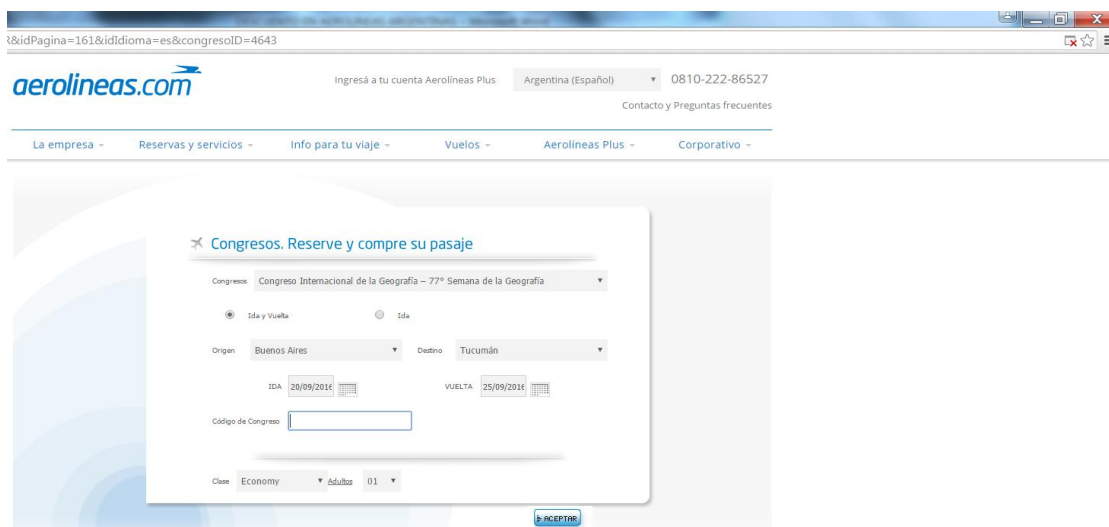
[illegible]

&idPagina=161&idIdioma=es&congresoID=4643

aerolineas.com

Ingresá a tu cuenta Aerolíneas Plus

Argentina (Español)

0810-222-86527

Contacto y Preguntas frecuentes

La empresa

Reservas y servicios

Info para tu viaje

Vuelos

Aerolíneas Plus

Corporativo

Congresos. Reserve y compre su pasaje

Congresos Congreso Internacional de la Geografía – 77° Semana de la Geografía

Ida y Vuelta

Ida

Origen Buenos Aires

Destino Tucumán

IDA 20/09/2016

VUELTA 25/09/2016

Código de Congreso

Clase Economy

Adultos 01

ACEPTAR